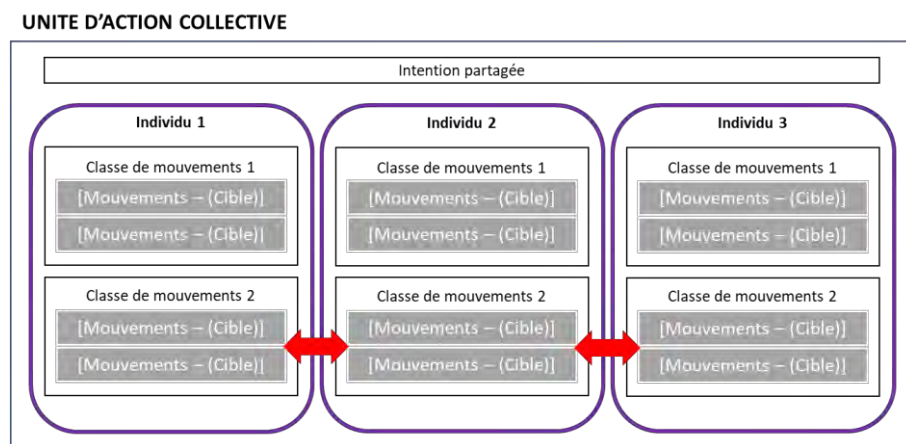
UNITE D'ACTION COLLECTIVE

Intention partagée

Individu 1

Classe de mouvements 1

[Mouvements – (Cible)]

[Mouvements – (Cible)]

Classe de mouvements 2

[Mouvements – (Cible)]

[Mouvements – (Cible)]

Individu 2

Classe de mouvements 1

[Mouvements – (Cible)]

[Mouvements – (Cible)]

Classe de mouvements 2

[Mouvements – (Cible)]

[Mouvements – (Cible)]

Individu 3

Classe de mouvements 1

[Mouvements – (Cible)]

[Mouvements – (Cible)]

Classe de mouvements 2

[Mouvements – (Cible)]

[Mouvements – (Cible)]